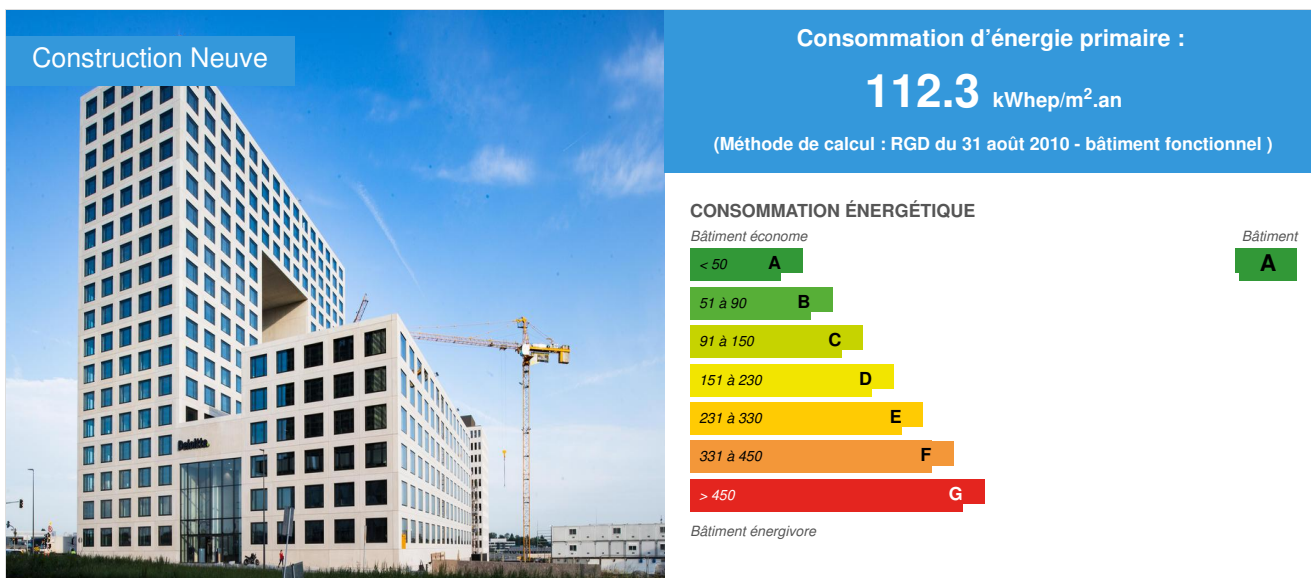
Construction Neuve

Deloitte

Consommation d’énergie primaire :

112.3 kWhep/m$^2$.an

(Méthode de calcul : RGD du 31 août 2010 - bâtiment fonctionnel )

CONSOMMATION ÉNERGÉTIQUE

Bâtiment économe

Bâtiment

< 50 A

A

51 à 90 B

91 à 150 C

151 à 230 D

231 à 330 E

331 à 450 F

> 450 G

Bâtiment énergivore